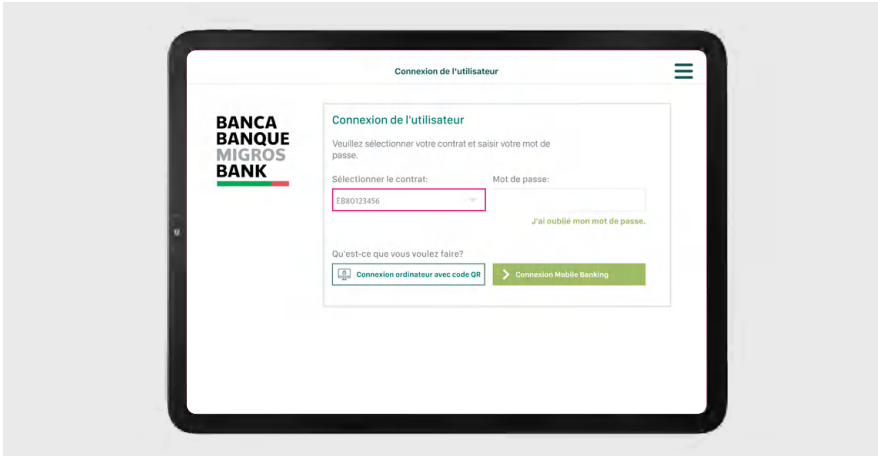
Connexion de l'utilisateur

BANCA
BANQUE
MIGROS
BANK

Connexion de l'utilisateur

Veuillez sélectionner votre contrat et saisir votre mot de passe.

Sélectionner le contrat:
E80123456

Mot de passe:

J'ai oublié mon mot de passe.

Qu'est-ce que vous voulez faire?

Connexion ordinateur avec code QR

Connexion Mobile Banking